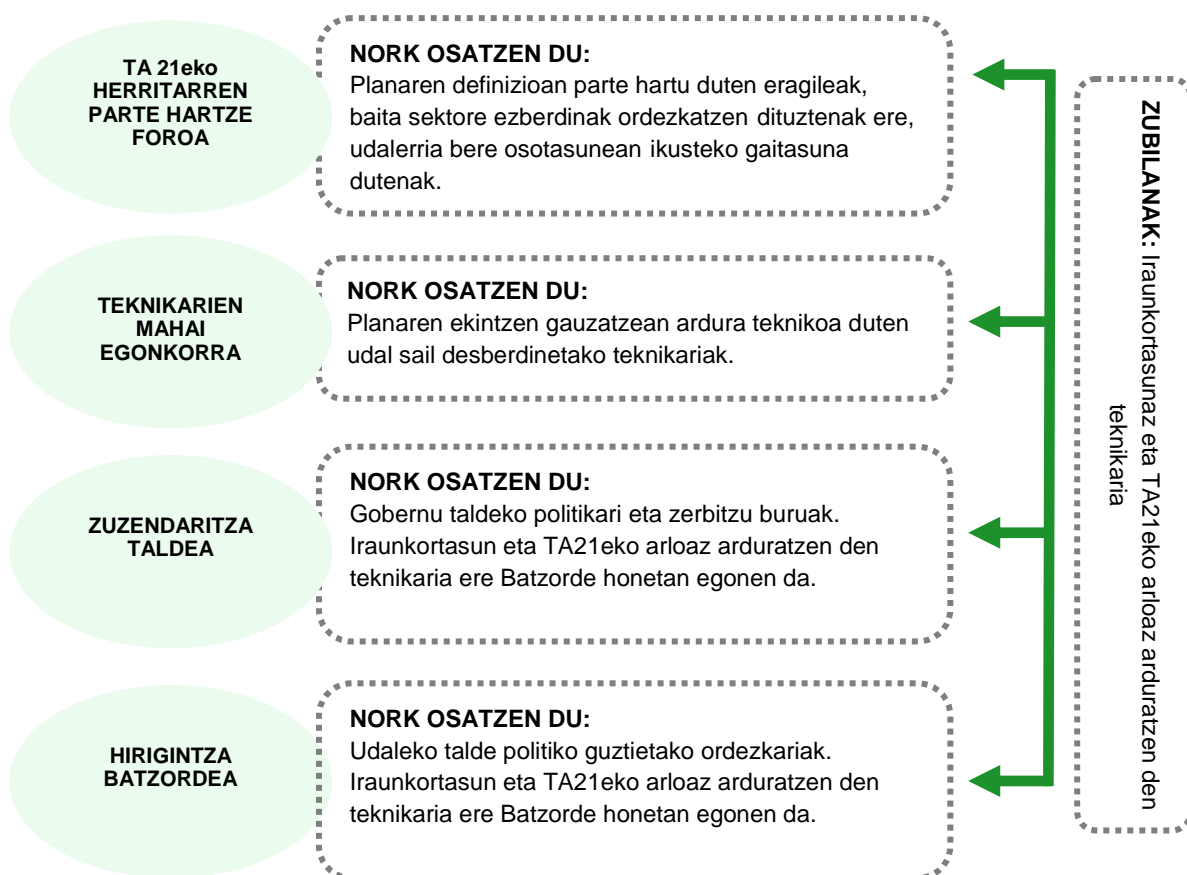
TA 21eko HERRITARREN PARTE HARTZE FOROA

NORK OSATZEN DU:
Planaren definizioan parte hartu duten eragileak, baita sektore ezberdinak ordezkatzen dituztenak ere, udalerria bere osotasunean ikusteko gaitasuna dutenak.

TEKNIKARIEN MAHAI EGONKORRA

NORK OSATZEN DU:
Planaren ekintzen gauzatzean ardura teknikoa duten udal sail desberdinetako teknikariak.

ZUZENDARITZA TALDEA

NORK OSATZEN DU:
Gobernu taldeko politikari eta zerbitzu buruak. Iraunkortasun eta TA21eko arloaz arduratzen den teknikaria ere Batzorde honetan egonen da.

HIRIGINTZA BATZORDEA

NORK OSATZEN DU:
Udaleko talde politiko guztietako ordezkariak. Iraunkortasun eta TA21eko arloaz arduratzen den teknikaria ere Batzorde honetan egonen da.

ZUBILANAK: Iraunkortasunaz eta TA21eko arloaz arduratzen den teknikaria